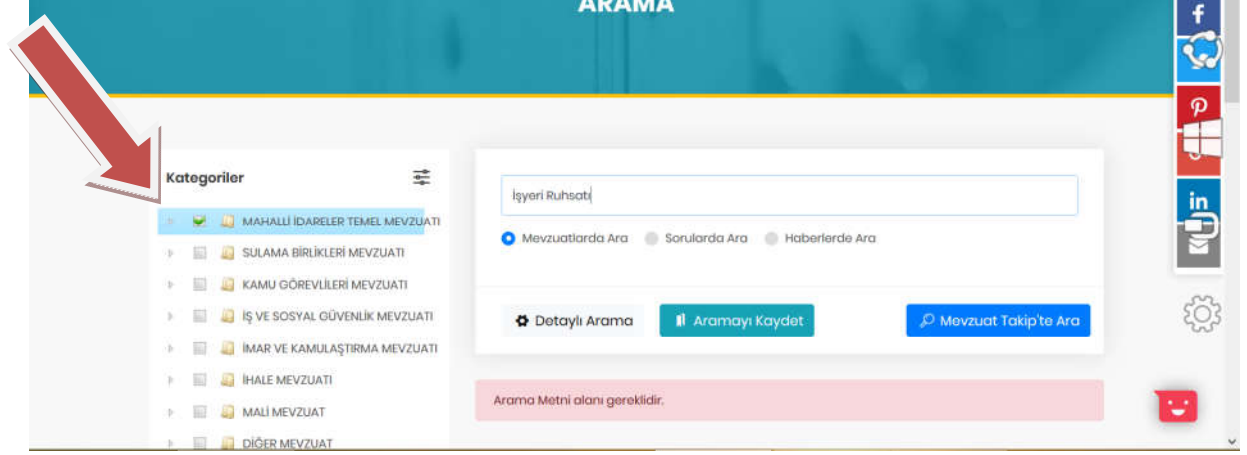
ARAMA

Kategoriler

MAHALLİ İDARELER TEMEL MEVZUATI
SULAMA BİRLİKLERİ MEVZUATI
KAMU GÖREVLİLERİ MEVZUATI
İŞ VE SOSYAL GÜVENLİK MEVZUATI
İMAR VE KAMULAŞTIRMA MEVZUATI
İHALE MEVZUATI
MALİ MEVZUAT
DİĞER MEVZUAT

İşyeri Ruhsatı

Mevzuatlarda Ara
Sorularda Ara
Haberlerde Ara

Detaylı Arama
Aramayı Kaydet
Mevzuat Takip'te Ara

Arama Metni alanı gereklidir.